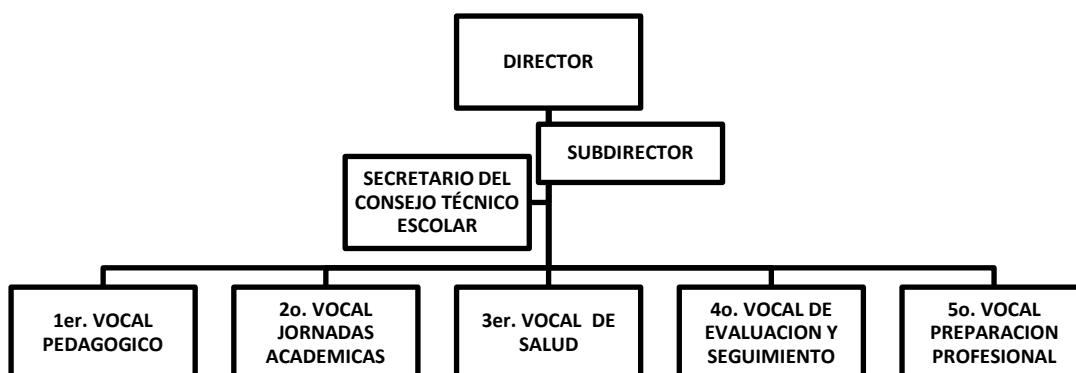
DIRECTOR

SUBDIRECTOR

SECRETARIO DEL CONSEJO TÉCNICO ESCOLAR

1er. VOCAL PEDAGOGICO

2o. VOCAL JORNADAS ACADEMICAS

3er. VOCAL DE SALUD

4o. VOCAL DE EVALUACION Y SEGUIMIENTO

5o. VOCAL PREPARACION PROFESIONAL